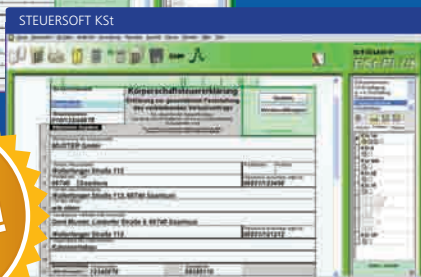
STEUERSOFT KSt

Körperschaftsteuererklärung

Erklärung zur gesonderten Feststellung

MUSTER GmbH

Musterweg Straße 112

45740 Essen

Musterweg Straße 112, 45740 Essen

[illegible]

Musterweg Straße 112

Kalenderjahr

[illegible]

steuer
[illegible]